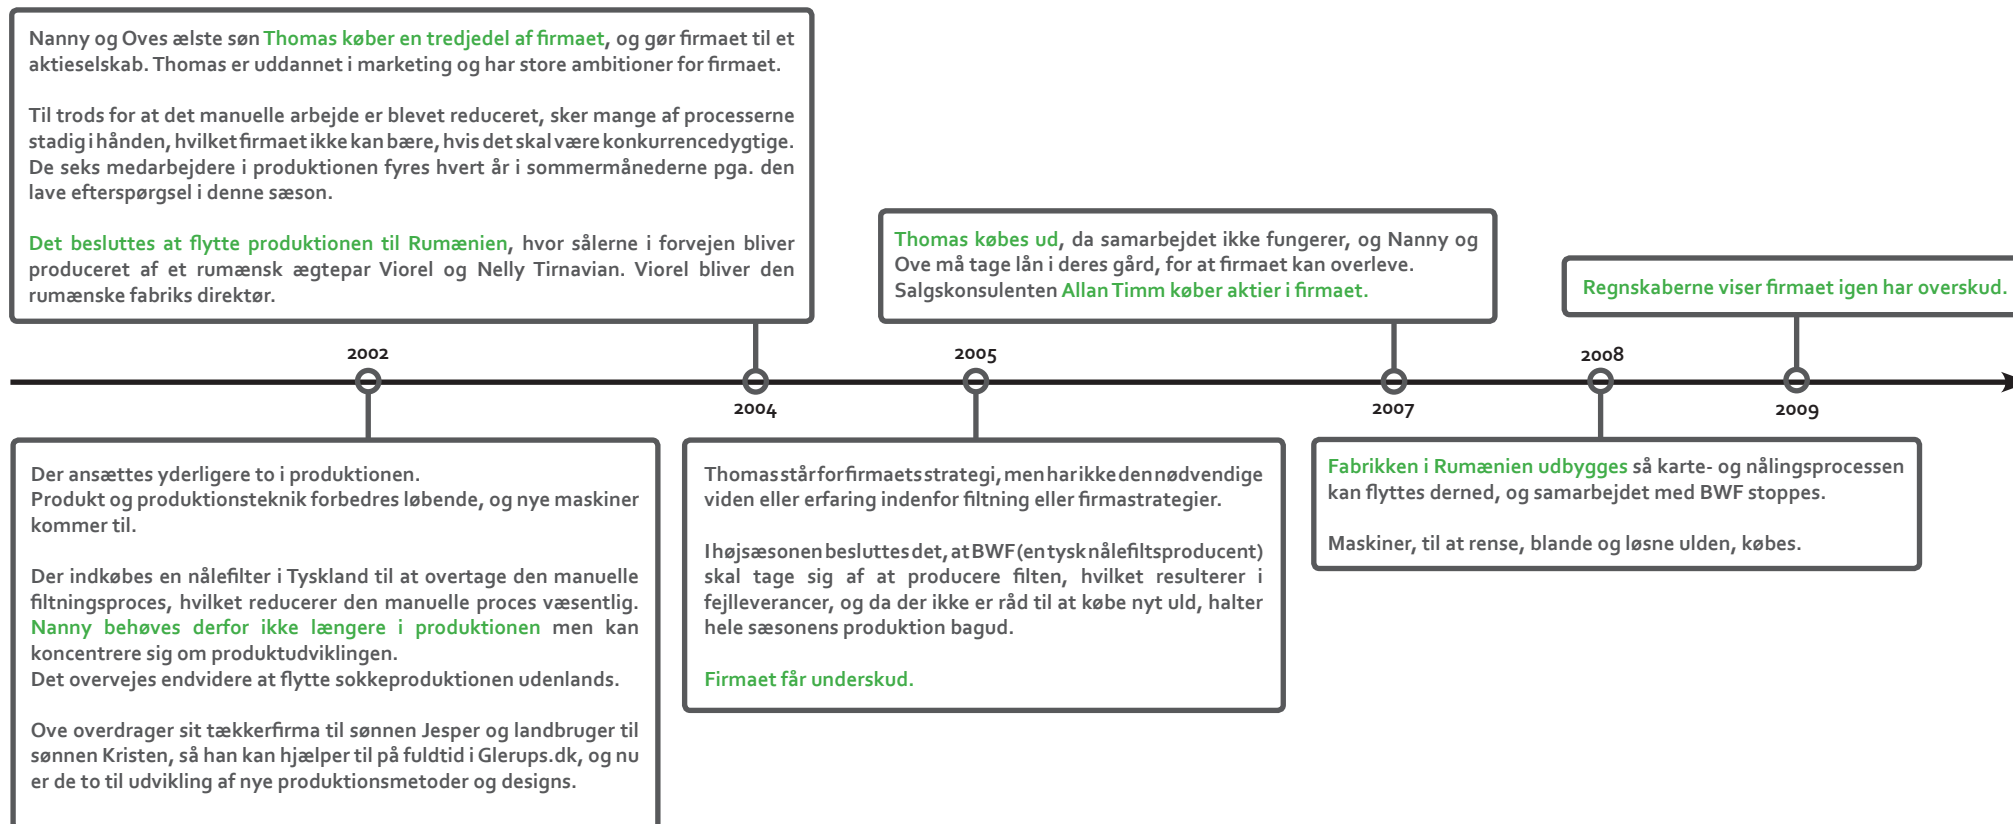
Nanny og Oves ælste søn Thomas køber en tredjedel af firmaet, og gør firmaet til et aktieselskab. Thomas er uddannet i marketing og har store ambitioner for firmaet.

Til trods for at det manuelle arbejde er blevet reduceret, sker mange af processerne stadig i hånden, hvilket firmaet ikke kan bære, hvis det skal være konkurrencedygtige. De seks medarbejdere i produktionen fyres hvert år i sommermånederne pga. den lave efterspørgsel i denne sæson.

Det besluttes at flytte produktionen til Rumænien, hvor sålerne i forvejen bliver produceret af et rumænsk ægtepar Viorel og Nelly Tirnavian. Viorel bliver den rumænske fabriks direktør.

Thomas købes ud, da samarbejdet ikke fungerer, og Nanny og Ove må tage lån i deres gård, for at firmaet kan overleve. Salgskonsulenten Allan Timm køber aktier i firmaet.

Regnskaberne viser firmaet igen har overskud.

2002

2004

2005

2007

2008

2009

Der ansættes yderligere to i produktionen.
Produkt og produktionsteknik forbedres løbende, og nye maskiner kommer til.

Der indkøbes en nålefilter i Tyskland til at overtage den manuelle filtningsproces, hvilket reducerer den manuelle proces væsentlig. Nanny behøves derfor ikke længere i produktionen men kan koncentrere sig om produktudviklingen.
Det overvejes endvidere at flytte sokkeproduktionen udenlands.

Ove overdrager sit tækkerfirma til sønnen Jesper og landbruger til sønnen Kristen, så han kan hjælper til på fuldtid i Glerups.dk, og nu er de to til udvikling af nye produktionsmetoder og designs.

Thomas står for firmaets strategi, men har ikke den nødvendige viden eller erfaring indenfor filtning eller firmastrategier.

I højsæsonen besluttes det, at BWF (en tysk nålefiltsproducent) skal tage sig af at producere filten, hvilket resulterer i fejlleverancer, og da der ikke er råd til at købe nyt uld, halter hele sæsonens produktion bagud.

Firmaet får underskud.

Fabrikken i Rumænien udbygges så karte- og nålingsprocessen kan flyttes derned, og samarbejdet med BWF stoppes.

Maskiner, til at rense, blande og løsne ulden, købes.